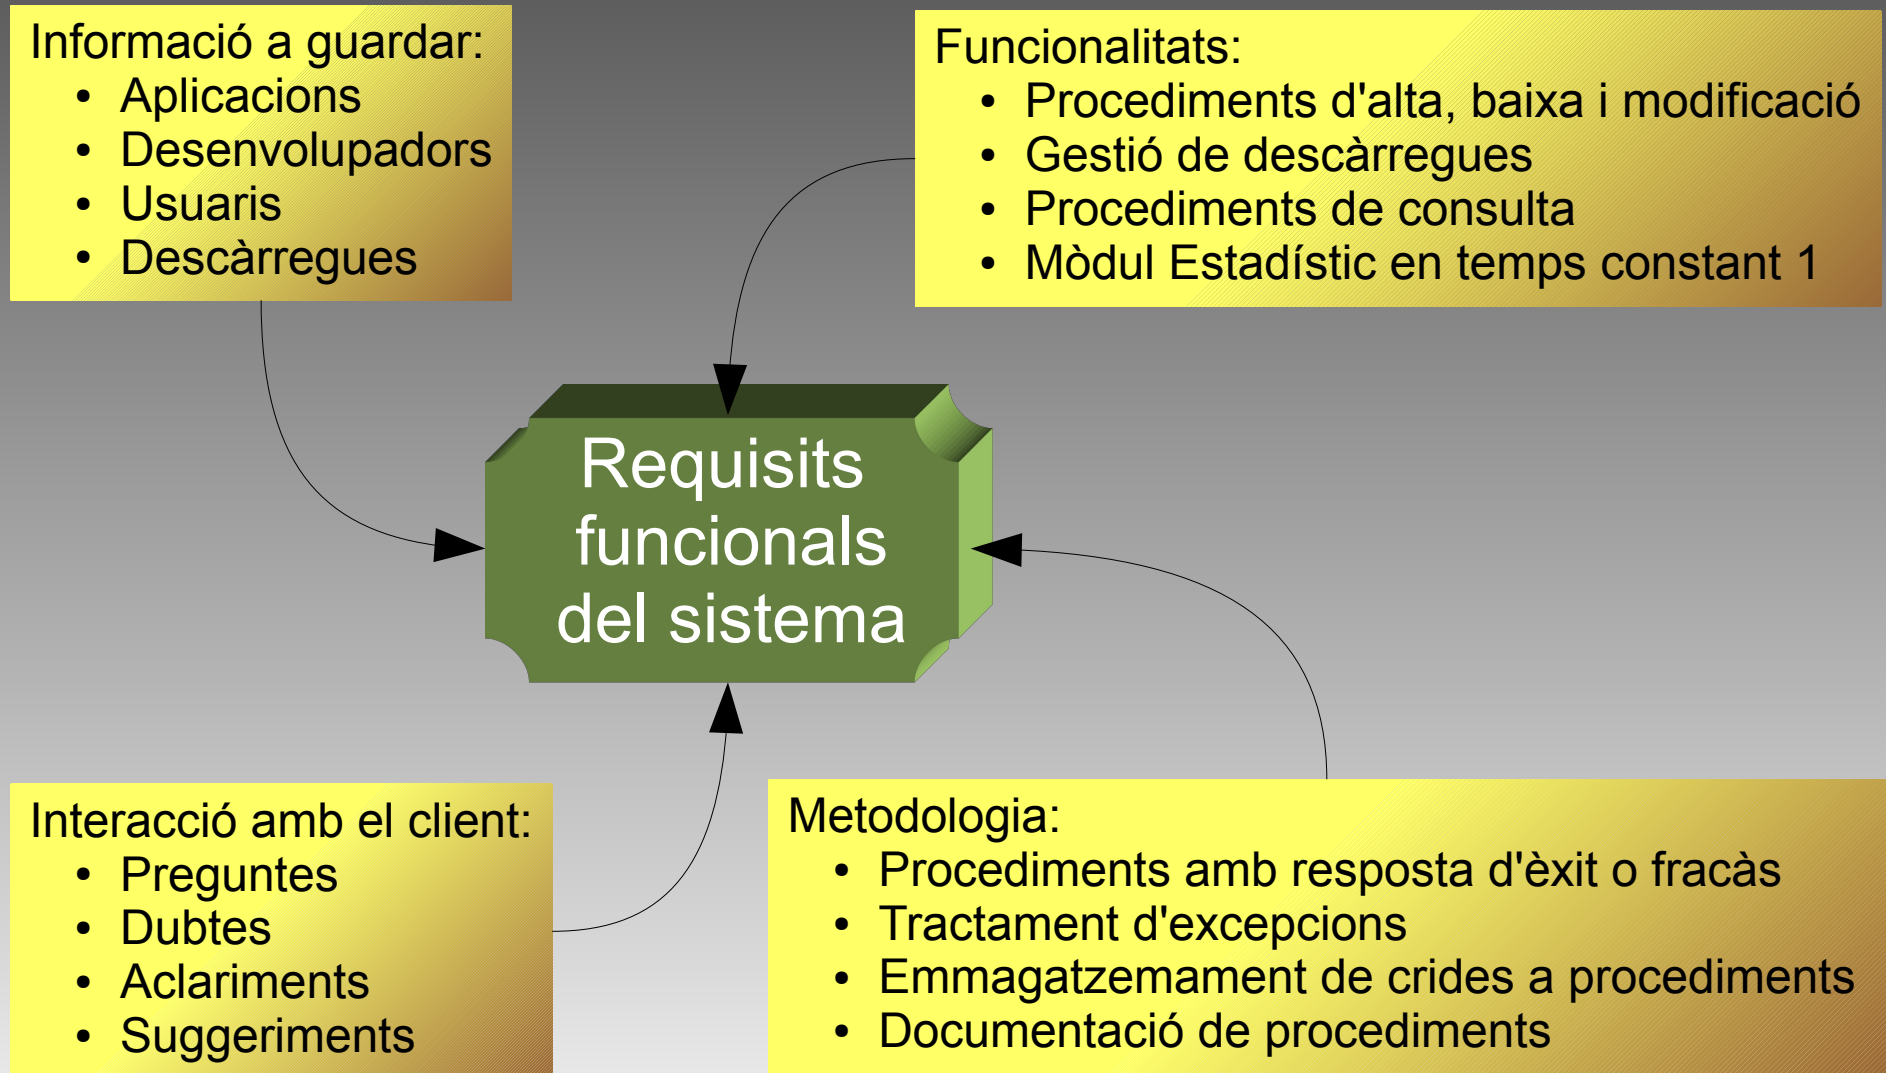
Informació a guardar:
- Aplicacions
- Desenvolupadors
- Usuaris
- Descàrregues

Funcionalitats:
- Procediments d'alta, baixa i modificació
- Gestió de descàrregues
- Procediments de consulta
- Mòdul Estadístic en temps constant 1

Requisits funcionals del sistema

Interacció amb el client:
- Preguntes
- Dubtes
- Aclariments
- Suggeriments

Metodologia:
- Procediments amb resposta d'èxit o fracàs
- Tractament d'excepcions
- Emmagatzemament de crides a procediments
- Documentació de procediments